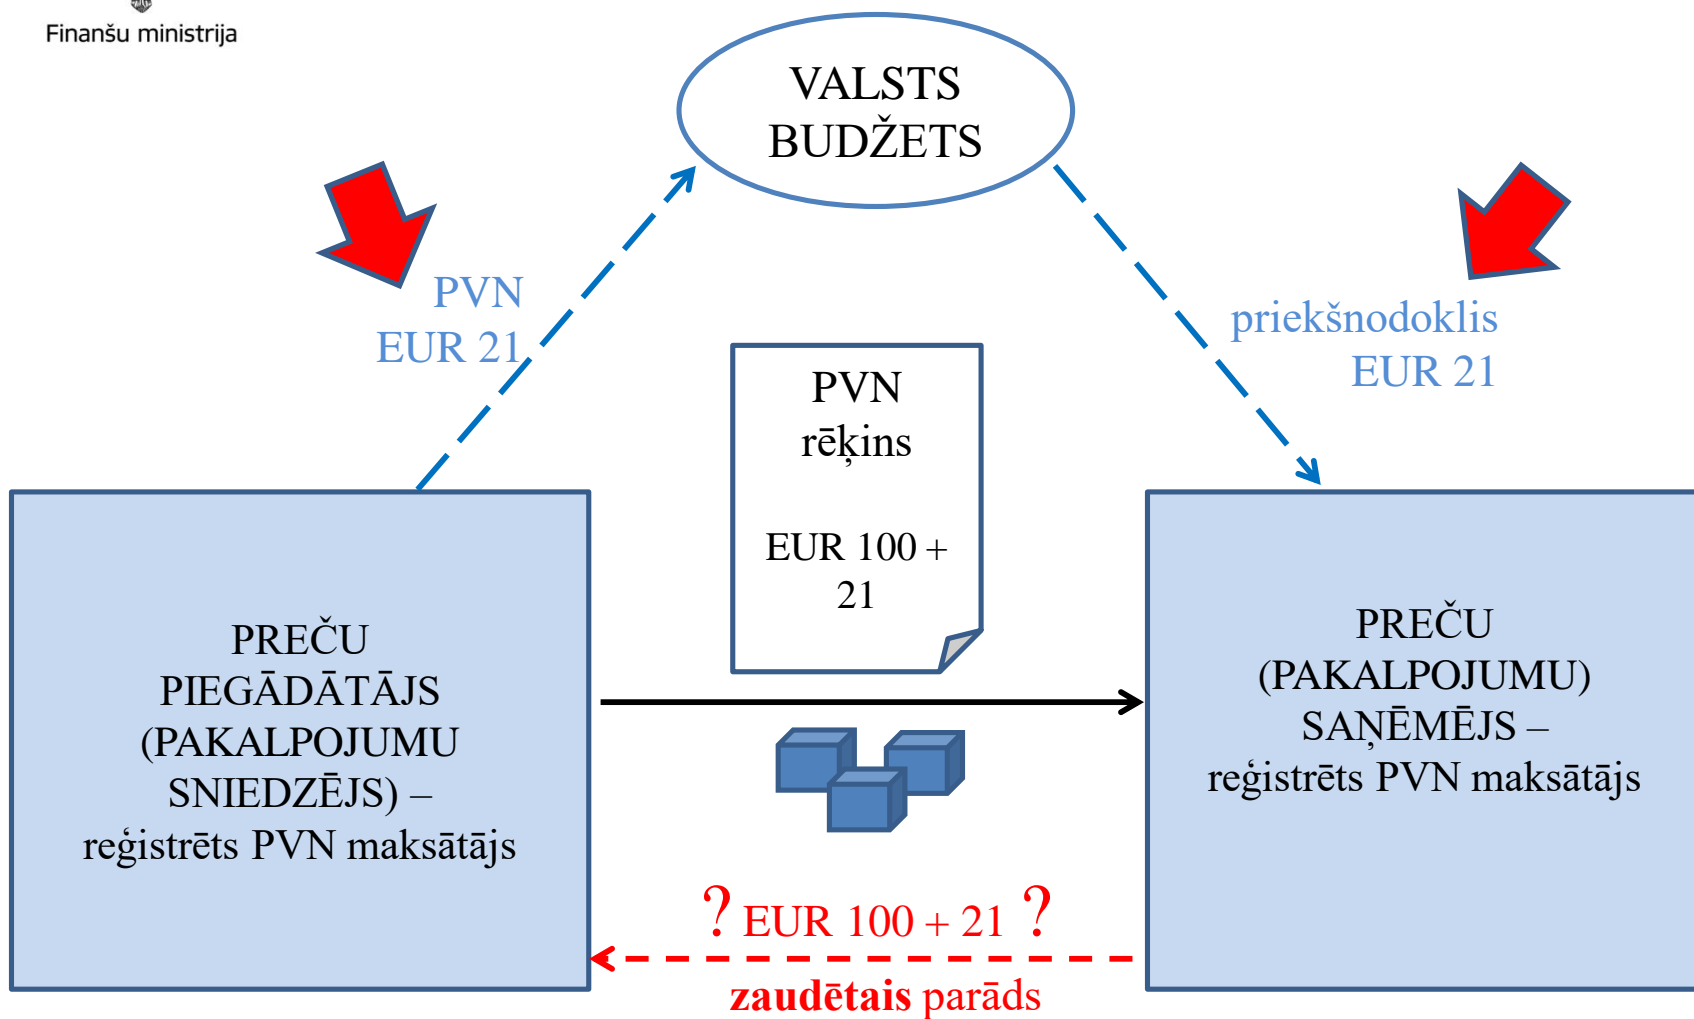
Finanšu ministrija

VALSTS BUDŽETS

PVN
EUR 21

priekšnodoklis
EUR 21

PVN
rēķins

EUR 100 +
21

PREČU
PIEGĀDĀTĀJS
(PAKALPOJUMU
SNIEDZĒJS) –
reģistrēts PVN maksātājs

PREČU
(PAKALPOJUMU)
SAŅĒMĒJS –
reģistrēts PVN maksātājs

? EUR 100 + 21 ?

zaudētais parāds